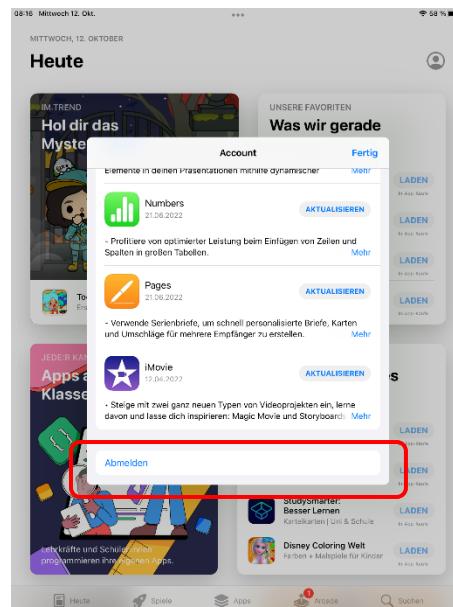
08:16 Mittwoch 12. Okt.
58 %

MITTWOCH, 12. OKTOBER
Heute

IM TREND
Hol dir das Myste

UNSERE FAVORITEN
Was wir gerade

Account
Fertig

Elemente in deinen Präsentationen mithilfe dynamischer
Mehr

Numbers
21.06.2022
AKTUALISIEREN
- Profitiere von optimierter Leistung beim Einfügen von Zeilen und Spalten in großen Tabellen.
Mehr

Pages
21.06.2022
AKTUALISIEREN
- Verwende Serienbriefe, um schnell personalisierte Briefe, Karten und Umschläge für mehrere Empfänger zu erstellen.
Mehr

iMovie
12.04.2022
AKTUALISIEREN
- Steige mit zwei ganz neuen Typen von Videoprojekten ein, lerne davon und lasse dich inspirieren: Magic Movie und Storyboards
Mehr

Abmelden

LADEN
LADEN
LADEN
LADEN

JEDER KANN
Apps a
Klasse

es

LADEN
LADEN

StudySmarter: Besser Lernen
Karteikarten | Uni & Schule
LADEN

Disney Coloring World
Farben + Minispiele für Kinder
LADEN

Lehrkräfte und Schüler:innen programmieren ihre eigenen Apps.

Heute
Spiele
Apps
Arcade
Suchen